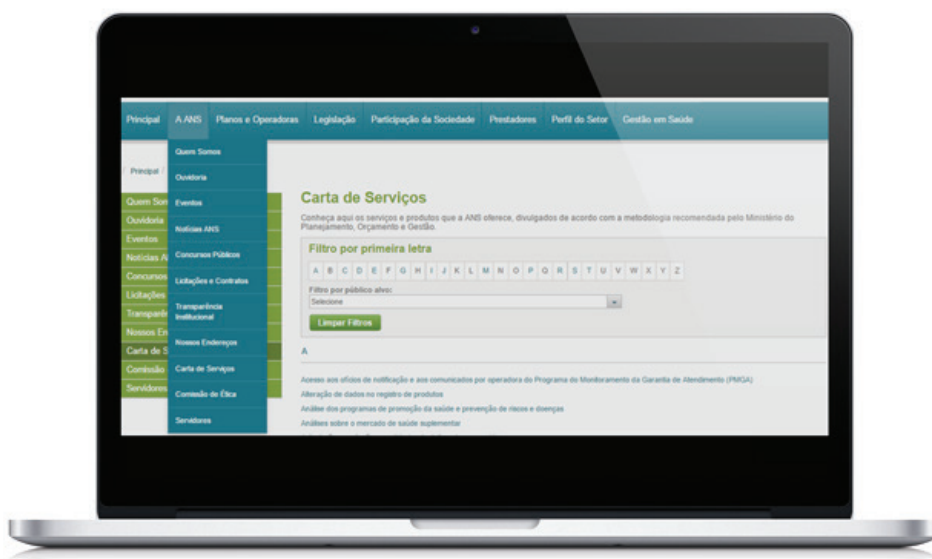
Principal A ANS Planos e Operadoras Legislação Participação da Sociedade Prestadores Perfil do Setor Gestão em Saúde

Quem Somos
Ouvidoria
Eventos
Notícias ANS
Concursos Públicos
Licitações e Contratos
Transparência Institucional
Nossos Endereços
Carta de Serviços
Comissão de Ética
Servidores

Principal /

Quem Som
Ouvidoria
Eventos
Notícias A
Concursos
Licitações
Transparê
Nossos En
Carta de S
Comissão
Servidores

Carta de Serviços

Conheça aqui os serviços e produtos que a ANS oferece, divulgados de acordo com a metodologia recomendada pelo Ministério do Planejamento, Orçamento e Gestão.

Filtro por primeira letra

A B C D E F G H I J K L M N O P Q R S T U V W X Y Z

Filtro por público alvo:
Selecione

Limpar Filtros

A

Acesso aos ofícios de notificação e aos comunicados por operadora do Programa de Monitoramento da Garantia de Atendimento (PMGA)
Alteração de dados no registro de produtos
Análise dos programas de promoção da saúde e prevenção de riscos e doenças
Análise sobre o mercado de saúde suplementar
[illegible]